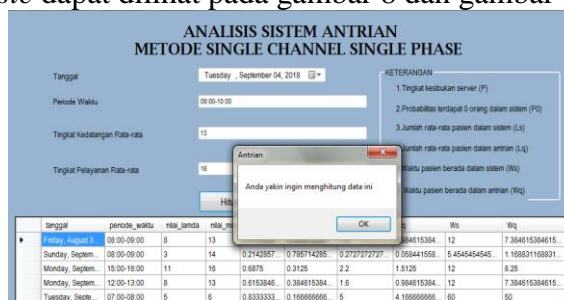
ssto dapat dilihat pada gambar 6 dan gambar

ANALISIS SISTEM ANTRIAN
METODE SINGLE CHANNEL SINGLE PHASE

Tanggal
Tuesday , September 04, 2018
Periode Waktu
09:00-10:00
Tingkat Kedatangan Rata-rata
13
Tingkat Pelayanan Rata-rata
16
Hit

KETERANGAN
1.Tingkat kesibukan server (P)
2.Probabilitas terdapat 0 orang dalam sistem (P0)
3.Jumlah rata-rata pasien dalam sistem (Ls)
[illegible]umlah rata-rata pasien dalam antrian (Lq)
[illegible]aktu pasien berada dalam sistem (Ws)
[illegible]aktu pasien berada dalam antrian (Wq)

Antrian
Anda yakin ingin menghitung data ini
OK

| | tanggal | periode_waktu | nilai_lamda | nilai_m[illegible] | | | | | Ws | Wq |
|---|---|---|---|---|---|---|---|---|---|---|
| ▸ | Friday, August 3... | 08:00-09:00 | 8 | 13 | | | | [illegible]84615384... | 12 | 7.384615384615... |
| | Sunday, Septem... | 08:00-09:00 | 3 | 14 | 0.2142857... | 0.785714285... | 0.2727272727... | 0.058441558... | 5.4545454545... | 1.168831168831... |
| | Monday, Septem... | 15:00-16:00 | 11 | 16 | 0.6875 | 0.3125 | 2.2 | 1.5125 | 12 | 8.25 |
| | Monday, Septem... | 12:00-13:00 | 8 | 13 | 0.6153846... | 0.384615384... | 1.6 | 0.984615384... | 12 | 7.384615384615... |
| | Tuesday, Septe... | 07:00-08:00 | 5 | 6 | 0.8333333... | 0.166666666... | 5 | 4.166666666... | 60 | 50 |